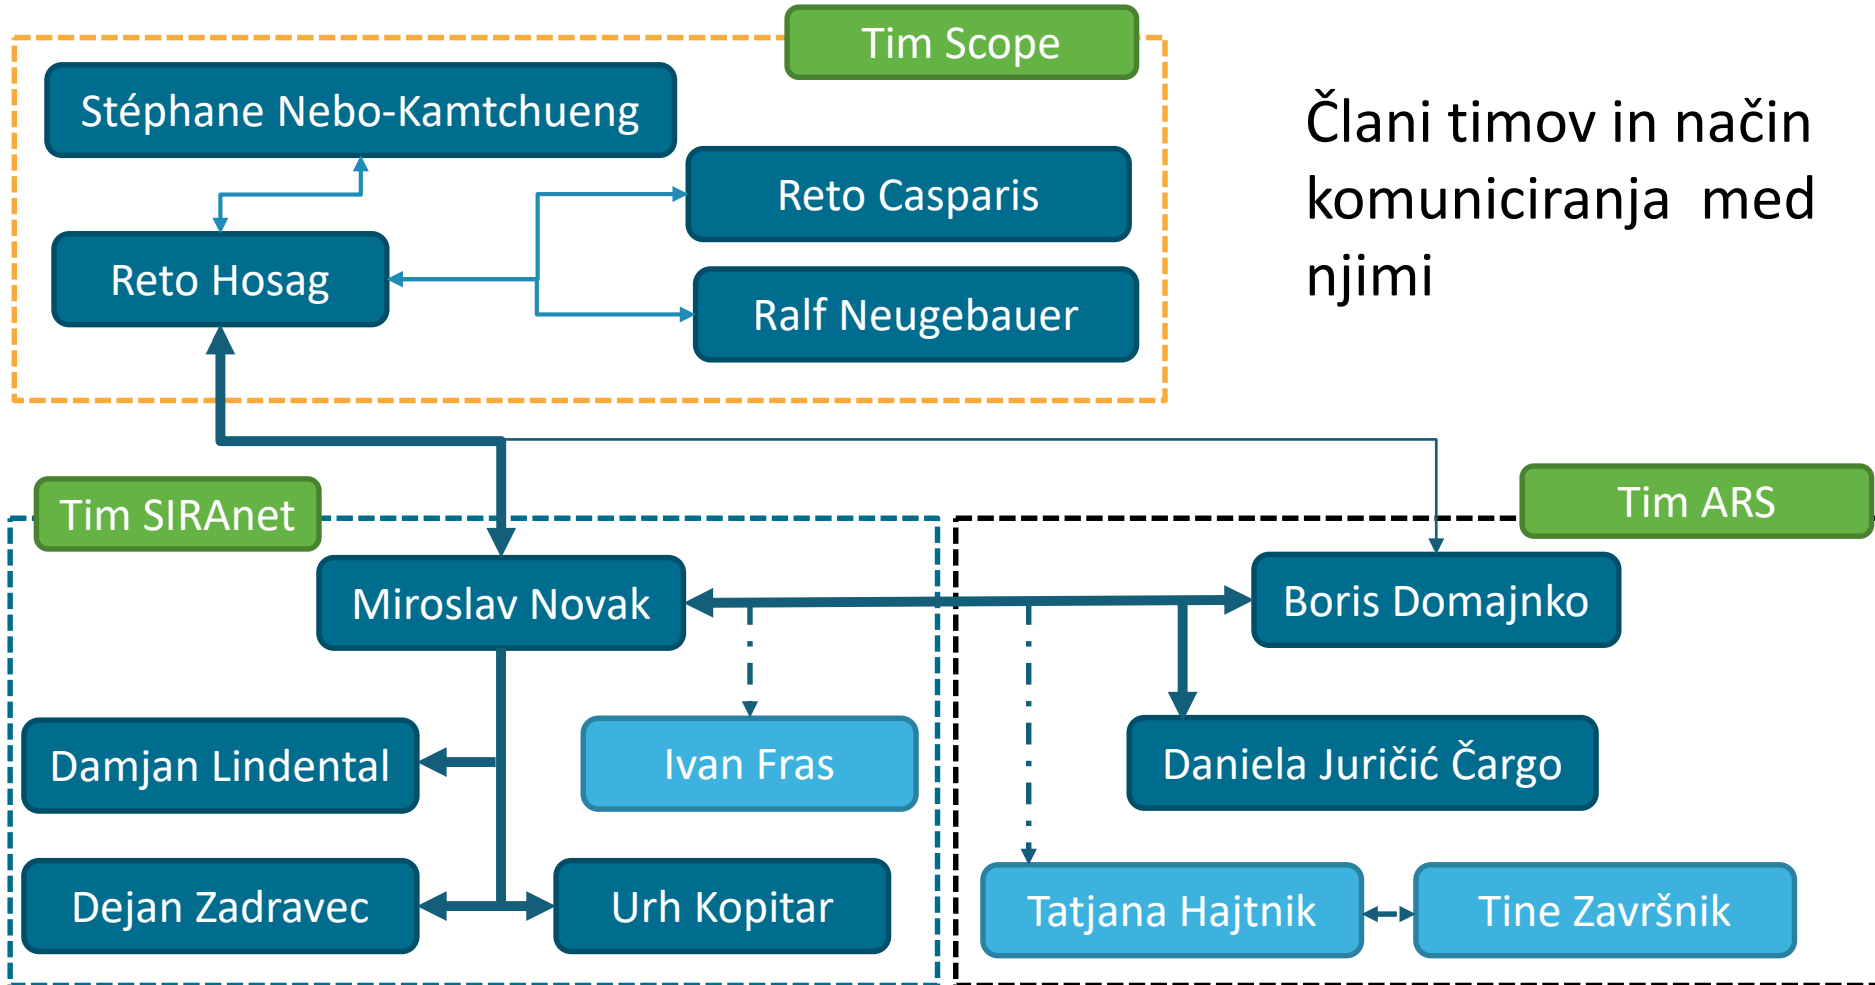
Tim Scope

Stéphane Nebo-Kamtchueng

Reto Casparis

Reto Hosag

Ralf Neugebauer

Člani timov in način komuniciranja med njimi

Tim SIRAnet

Tim ARS

Miroslav Novak

Boris Domajnko

Damjan Lindental

Ivan Fras

Daniela Juričić Čargo

Dejan Zadravec

Urh Kopitar

Tatjana Hajtnik

Tine Završnik